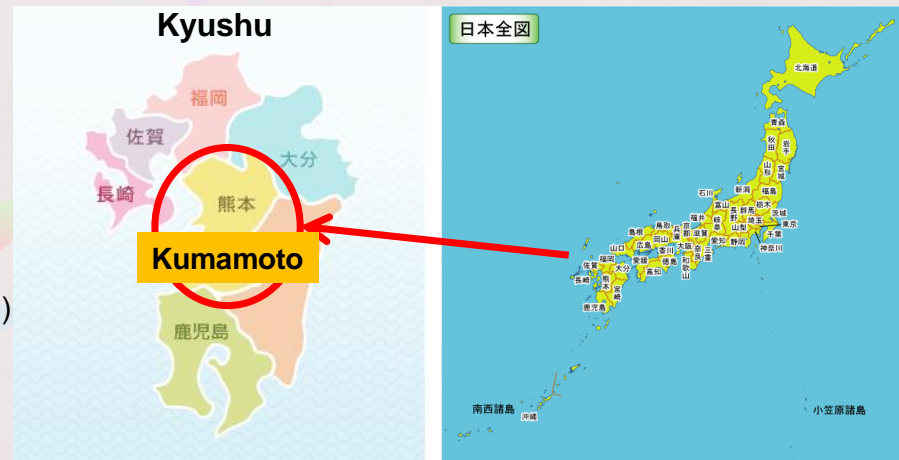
Kyushu

福岡
佐賀
大分
長崎
熊本
Kumamoto
鹿児島

)

日本全図

北海道
青森
秋田
岩手
山形
宮城
福島
新潟
石川
富山
長野
群馬
栃木
茨城
福井
岐阜
山梨
埼玉
東京
千葉
神奈川
静岡
愛知
滋賀
京都
兵庫
大阪
奈良
三重
和歌山
鳥取
島根
岡山
広島
山口
香川
愛媛
徳島
高知
福岡
佐賀
大分
長崎
熊本
宮崎
鹿児島
南西諸島
沖縄
小笠原諸島